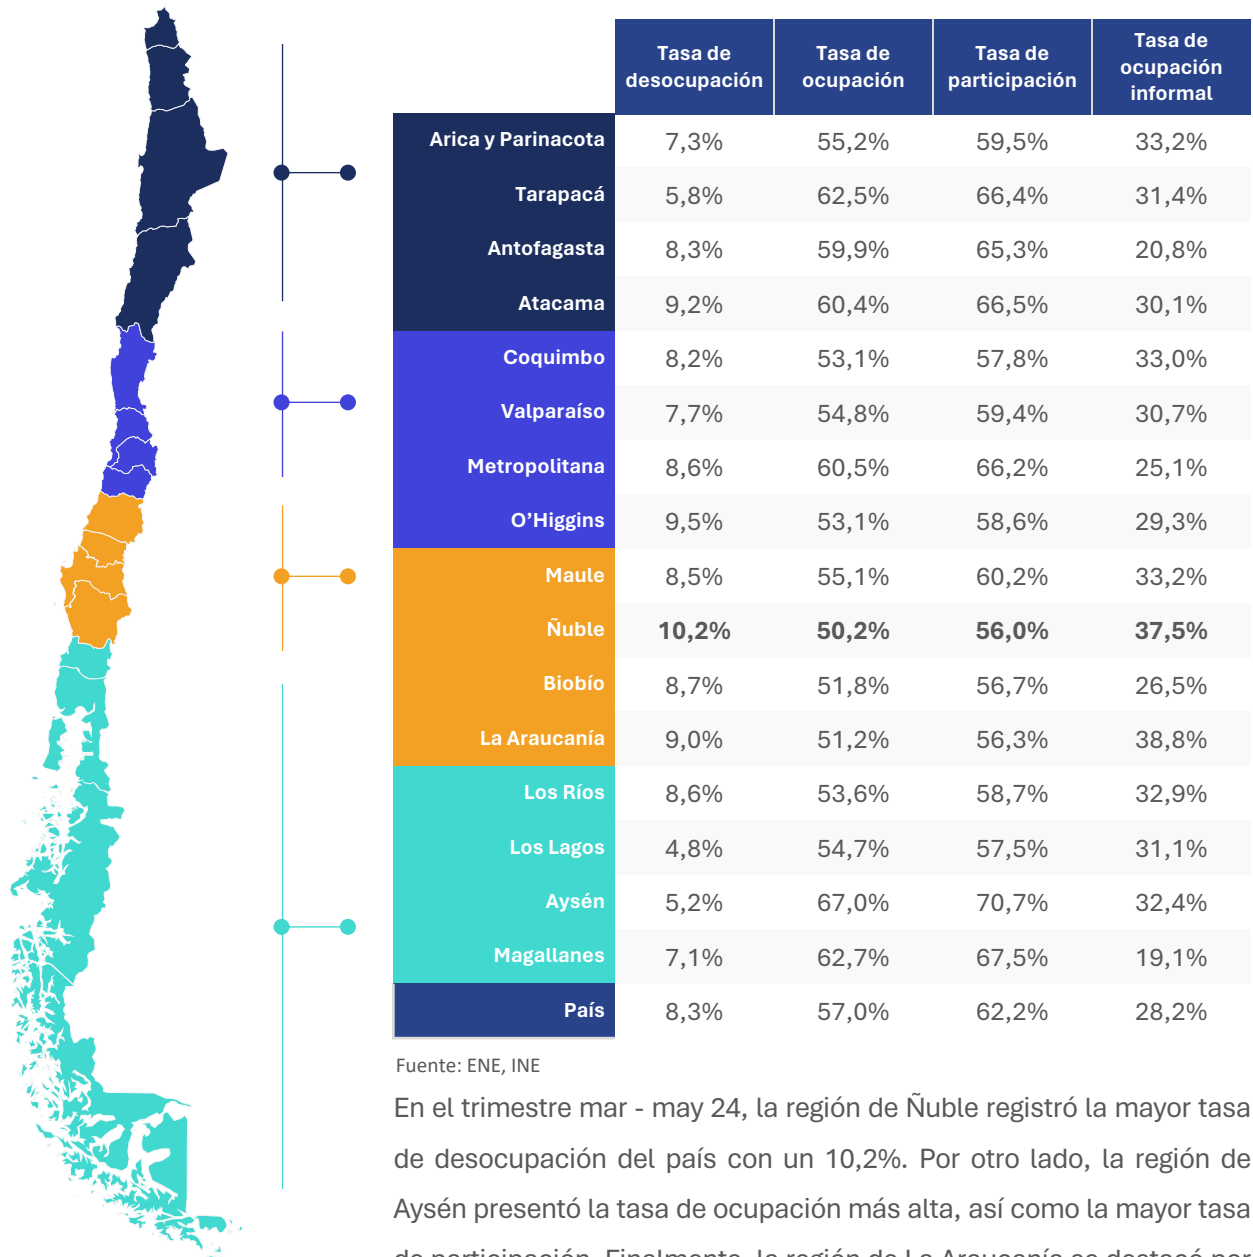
| | Tasa de desocupación | Tasa de ocupación | Tasa de participación | Tasa de ocupación informal |
|---|---|---|---|---|
| Arica y Parinacota | 7,3% | 55,2% | 59,5% | 33,2% |
| Tarapacá | 5,8% | 62,5% | 66,4% | 31,4% |
| Antofagasta | 8,3% | 59,9% | 65,3% | 20,8% |
| Atacama | 9,2% | 60,4% | 66,5% | 30,1% |
| Coquimbo | 8,2% | 53,1% | 57,8% | 33,0% |
| Valparaíso | 7,7% | 54,8% | 59,4% | 30,7% |
| Metropolitana | 8,6% | 60,5% | 66,2% | 25,1% |
| O'Higgins | 9,5% | 53,1% | 58,6% | 29,3% |
| Maule | 8,5% | 55,1% | 60,2% | 33,2% |
| Ñuble | **10,2%** | **50,2%** | **56,0%** | **37,5%** |
| Biobío | 8,7% | 51,8% | 56,7% | 26,5% |
| La Araucanía | 9,0% | 51,2% | 56,3% | 38,8% |
| Los Ríos | 8,6% | 53,6% | 58,7% | 32,9% |
| Los Lagos | 4,8% | 54,7% | 57,5% | 31,1% |
| Aysén | 5,2% | 67,0% | 70,7% | 32,4% |
| Magallanes | 7,1% | 62,7% | 67,5% | 19,1% |
| País | 8,3% | 57,0% | 62,2% | 28,2% |

Fuente: ENE, INE

En el trimestre mar - may 24, la región de Ñuble registró la mayor tasa de desocupación del país con un 10,2%. Por otro lado, la región de Aysén presentó la tasa de ocupación más alta, así como la mayor tasa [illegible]